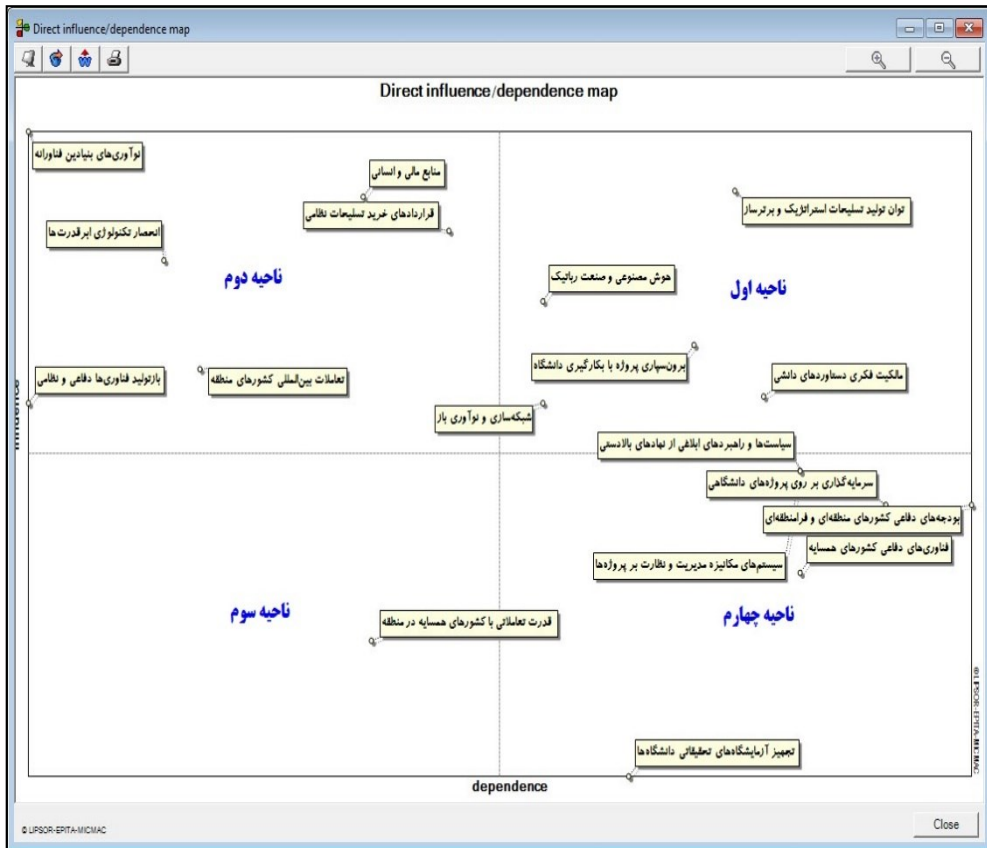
Direct influence/dependence map

Direct influence/dependence map

نوآوری‌های بنیادین فناورانه

منابع مالی و انسانی

قراردادهای خرید تسلیحات نظامی

توان تولید تسلیحات استراتژیک و برترساز

انحصار تکنولوژی ابرقدرت‌ها

ناحیه دوم

هوش مصنوعی و صنعت رباتیک

ناحیه اول

بازتولید فناوری‌ها دفاعی و نظامی

تعاملات بین‌المللی کشورهای منطقه

برون‌سپاری پروژه با بکارگیری دانشگاه

مالکیت فکری دستاوردهای دانشی

شبکه‌سازی و نوآوری باز

Influence

سیاست‌ها و راهبردهای ابلاغی از نهادهای بالادستی

سرمایه‌گذاری بر روی پروژه‌های دانشگاهی

بودجه‌های دفاعی کشورهای منطقه‌ای و فرامنطقه‌ای

فناوری‌های دفاعی کشورهای همسایه

سیستم‌های مکانیزه مدیریت و نظارت بر پروژه‌ها

ناحیه سوم

قدرت تعاملاتی با کشورهای همسایه در منطقه

ناحیه چهارم

© LIPSOR-EPITA-MICMAC

تجهیز آزمایشگاه‌های تحقیقاتی دانشگاه‌ها

dependence

© LIPSOR-EPITA-MICMAC

Close